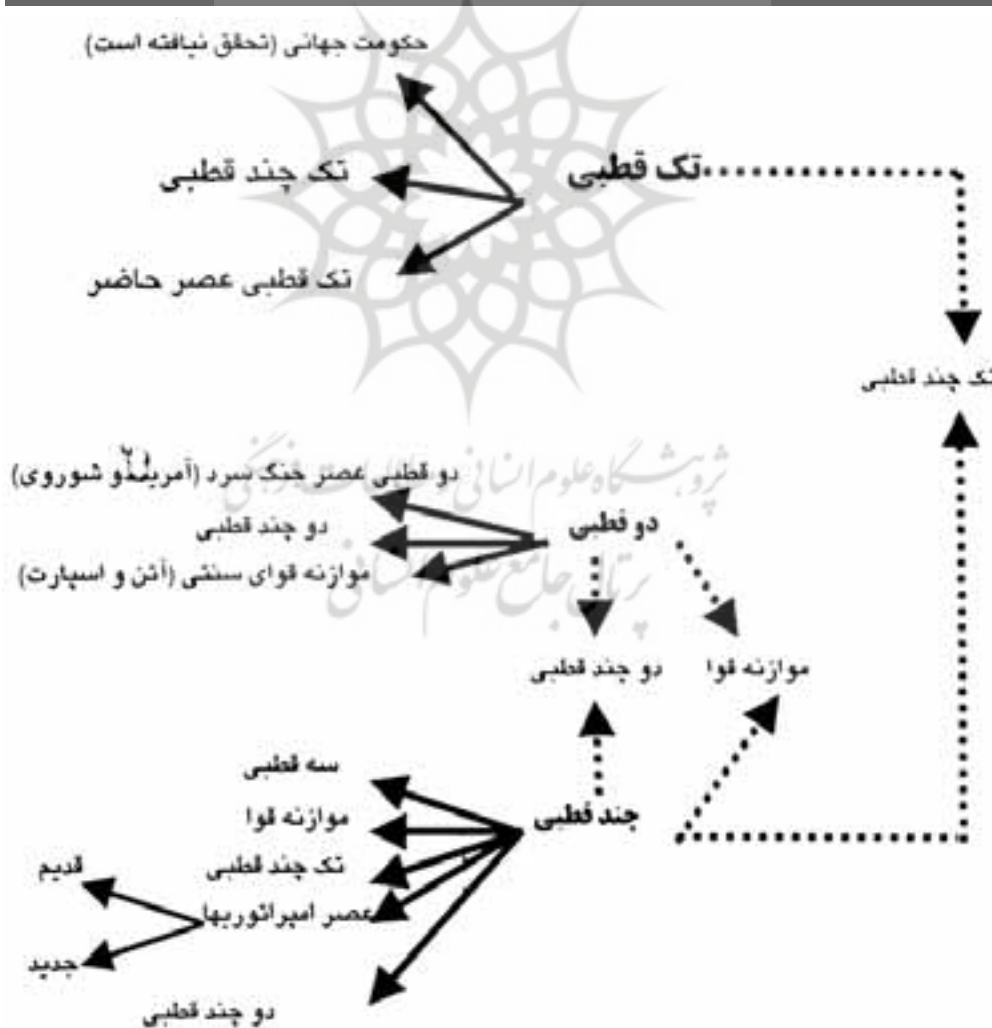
حکومت جهانی (تحقق نیافته است)

تک چند قطبی

تک قطبی

تک قطبی عصر حاضر

تک چند قطبی

پژوهشگاه علوم انسانی و مطالعات فرهنگی
پرتال جامع علوم انسانی

دو قطبی عصر جنگ سرد (آمریکا و شوروی)

دو چند قطبی

دو قطبی

موازنه قوای سنتی (آتن و اسپارت)

دو چند قطبی

موازنه قوا

سه قطبی

موازنه قوا

چند قطبی

تک چند قطبی

قدیم

عصر امپراتوریها

جدید

دو چند قطبی